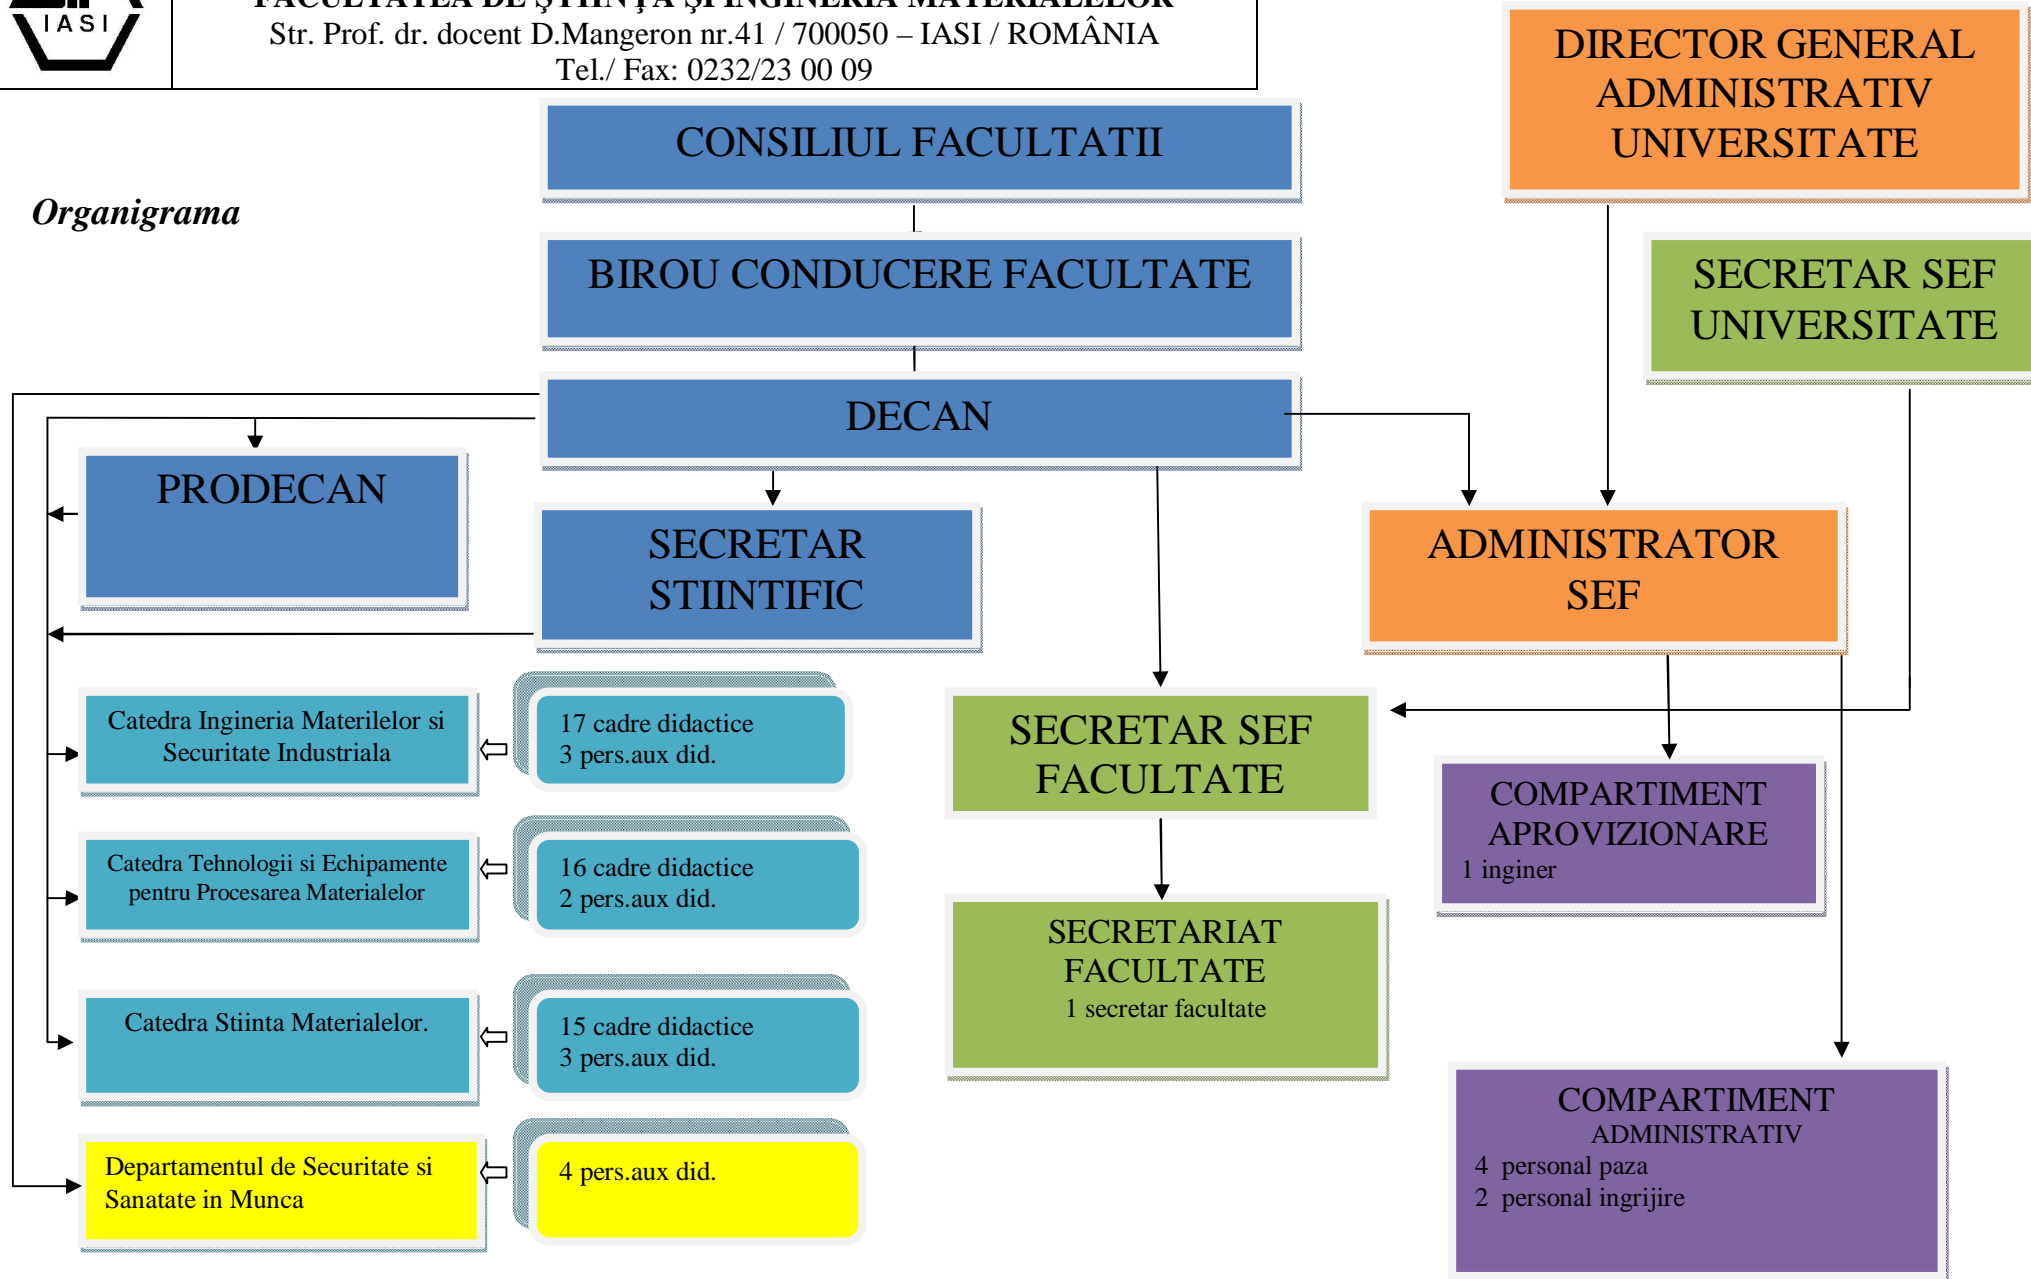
IASI

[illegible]
Str. Prof. dr. docent D.Mangeron nr.41 / 700050 – IASI / ROMÂNIA
Tel./ Fax: 0232/23 00 09

Organigrama

CONSILIUL FACULTATII

BIROU CONDUCERE FACULTATE

DECAN

DIRECTOR GENERAL ADMINISTRATIV UNIVERSITATE

SECRETAR SEF UNIVERSITATE

PRODECAN

SECRETAR STIINTIFIC

ADMINISTRATOR SEF

Catedra Ingineria Materilelor si Securitate Industriala

17 cadre didactice
3 pers.aux did.

Catedra Tehnologii si Echipamente pentru Procesarea Materialelor

16 cadre didactice
2 pers.aux did.

Catedra Stiinta Materialelor.

15 cadre didactice
3 pers.aux did.

Departamentul de Securitate si Sanatate in Munca

4 pers.aux did.

SECRETAR SEF FACULTATE

SECRETARIAT FACULTATE
1 secretar facultate

COMPARTIMENT APROVIZIONARE
1 inginer

COMPARTIMENT ADMINISTRATIV
4 personal paza
2 personal ingrijire